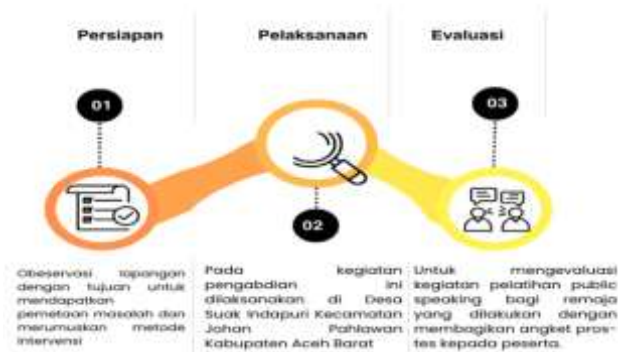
Persiapan

Pelaksanaan

Evaluasi

01

02

03

Obeservasi lapangan dengan tujuan untuk mendapatkan pemetaan masalah dan merumuskan metode intervensi

Pada kegiatan pengabdian ini dilaksanakan di Desa Suak Indapuri Kecamatan Johan Pahlawan Kabupaten Aceh Barat

Untuk mengevaluasi kegiatan pelatihan public speaking bagi remaja yang dilakukan dengan membagikan angket pros-tes kepada peserta.